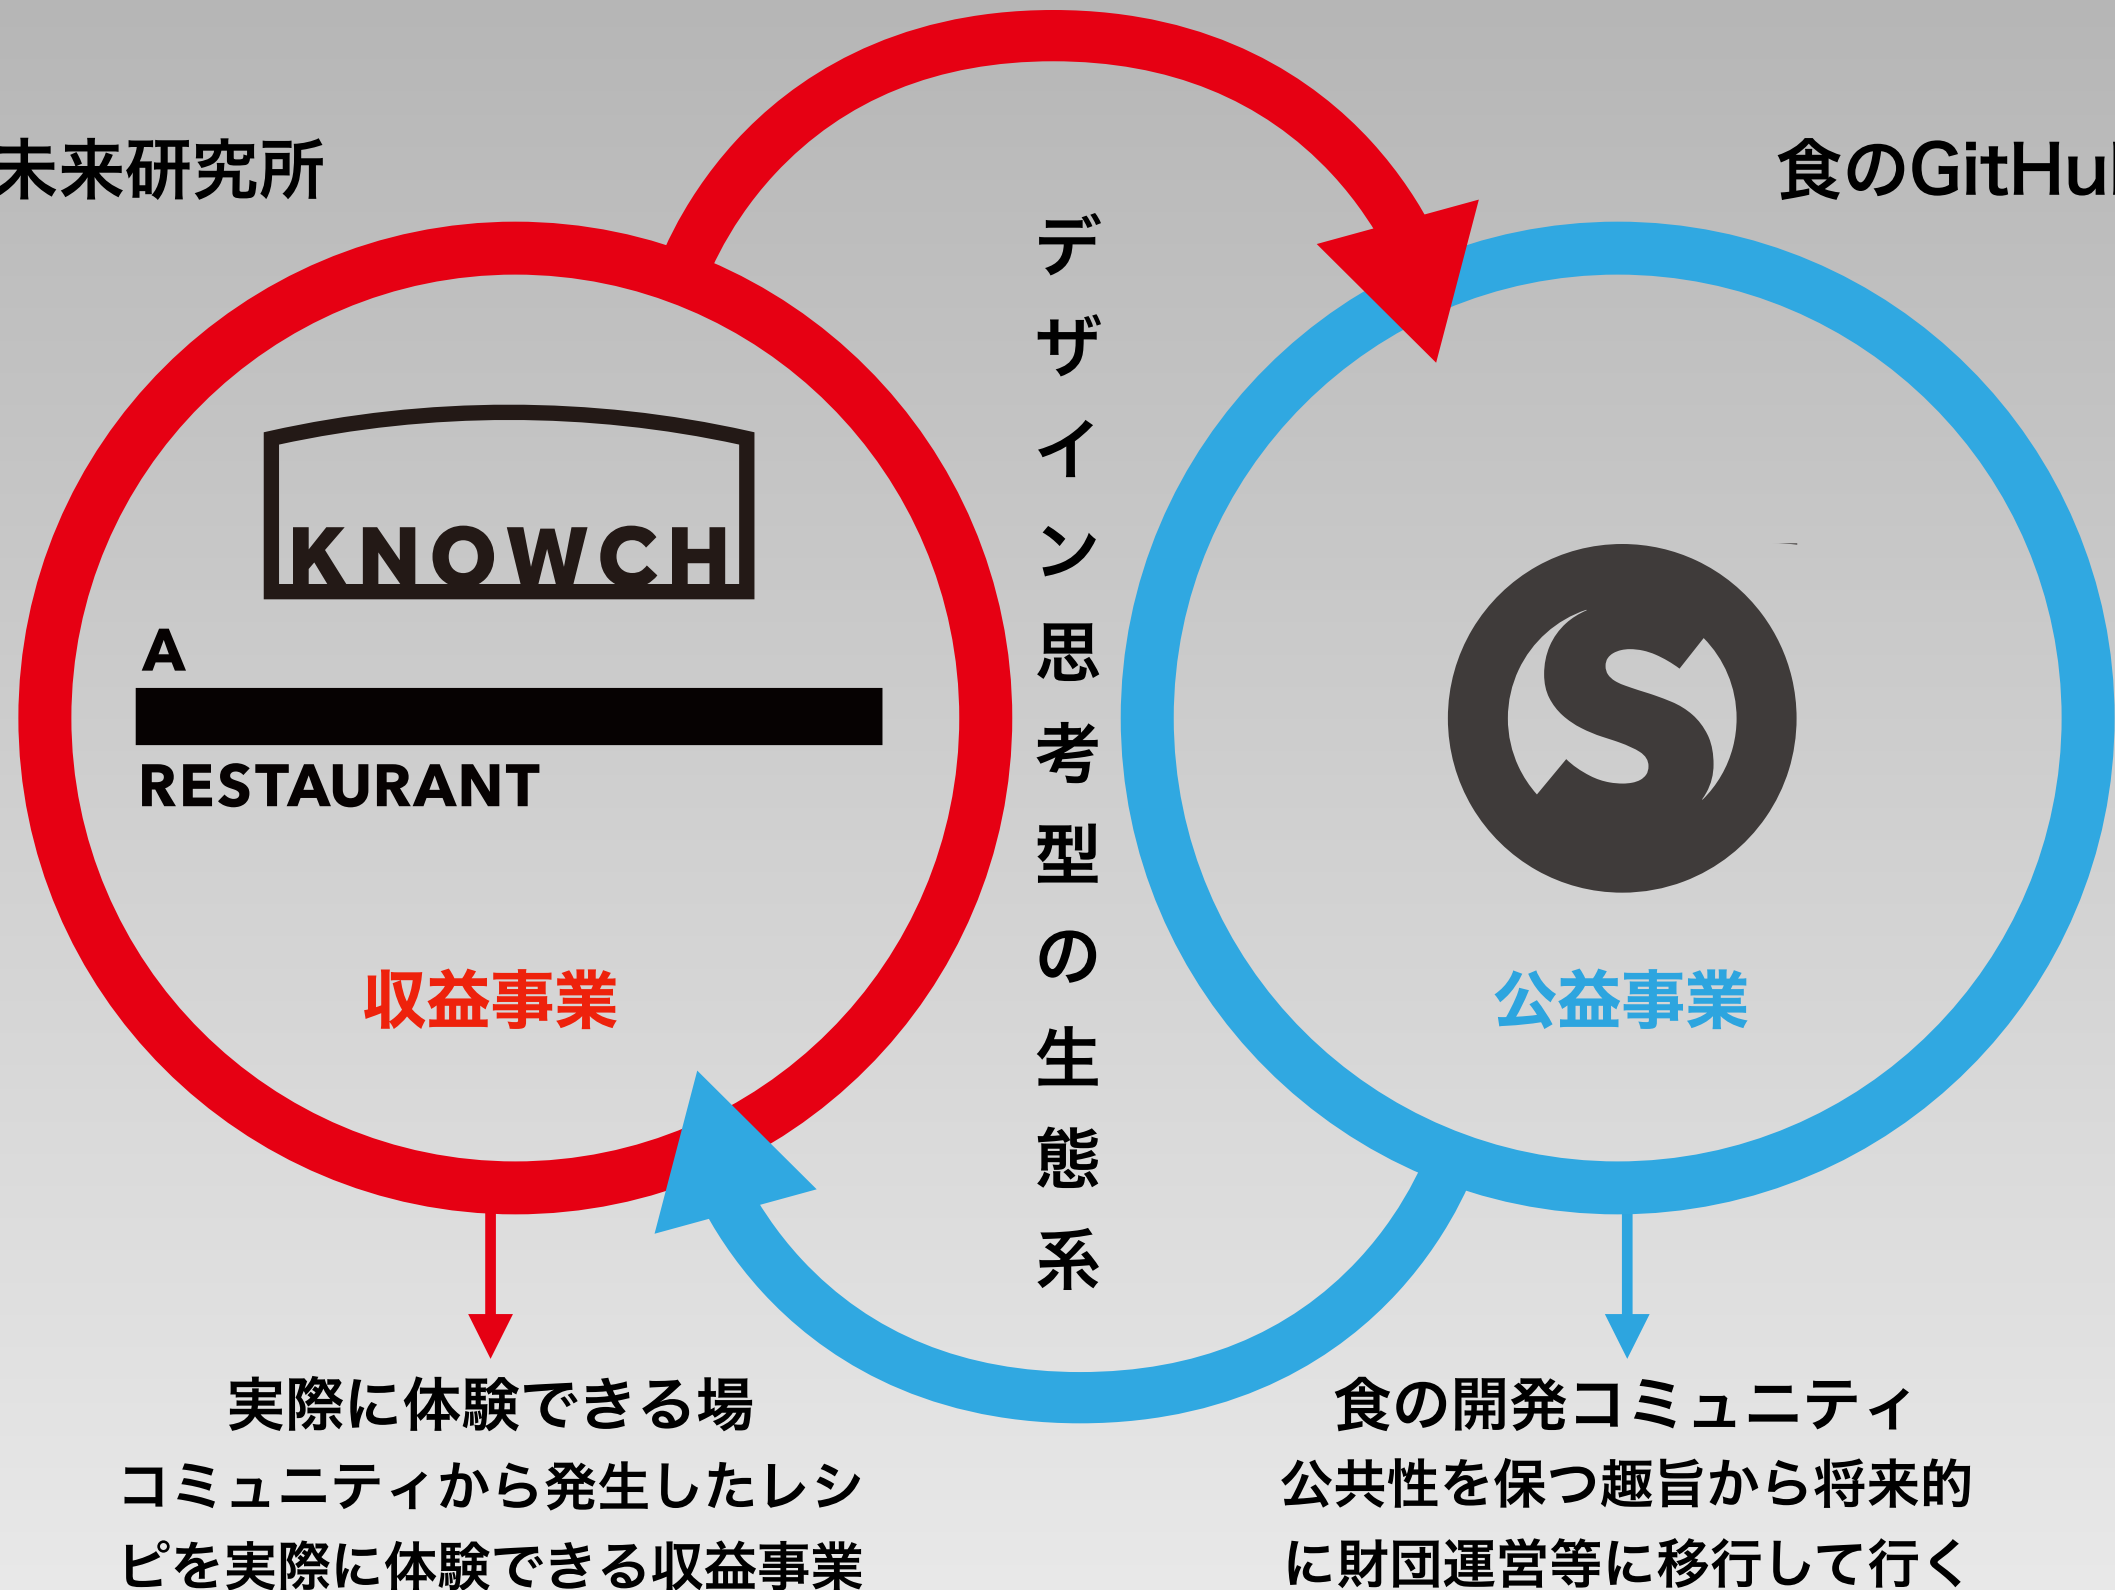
未来研究所

食のGitHu

デザイン思考型の生態系

KNOWCH

A

RESTAURANT

収益事業

公益事業

実際に体験できる場
コミュニティから発生したレシピを実際に体験できる収益事業

食の開発コミュニティ
公共性を保つ趣旨から将来的に財団運営等に移行して行く